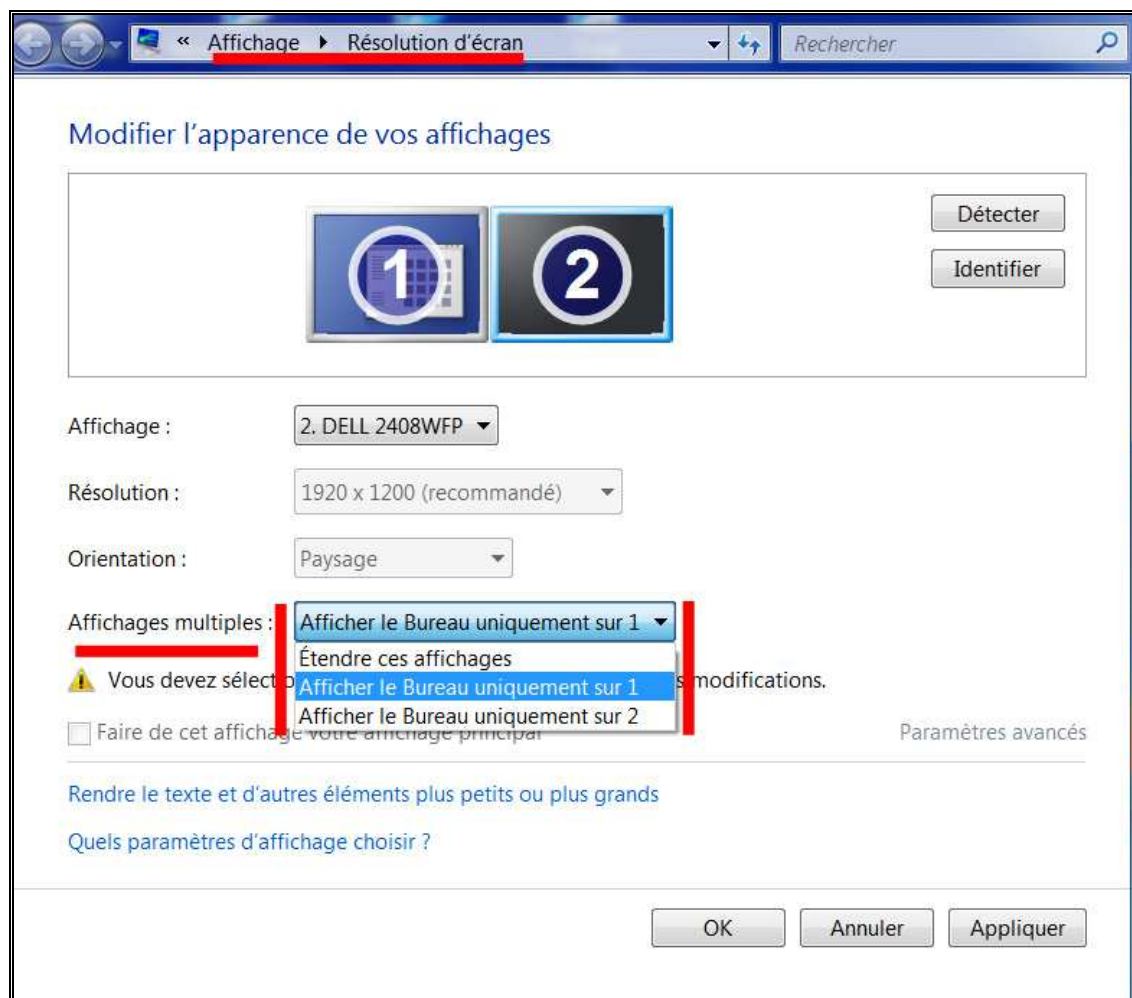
« Affichage ▸ Résolution d'écran

Rechercher

Modifier l'apparence de vos affichages

1 2

Détecter

Identifier

Affichage : 2. DELL 2408WFP

Résolution : 1920 x 1200 (recommandé)

Orientation : Paysage

Affichages multiples : Afficher le Bureau uniquement sur 1

Étendre ces affichages
Afficher le Bureau uniquement sur 1
Afficher le Bureau uniquement sur 2

Vous devez sélect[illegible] modifications.

Faire de cet affichag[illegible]

Paramètres avancés

Rendre le texte et d'autres éléments plus petits ou plus grands

Quels paramètres d'affichage choisir ?

OK Annuler Appliquer